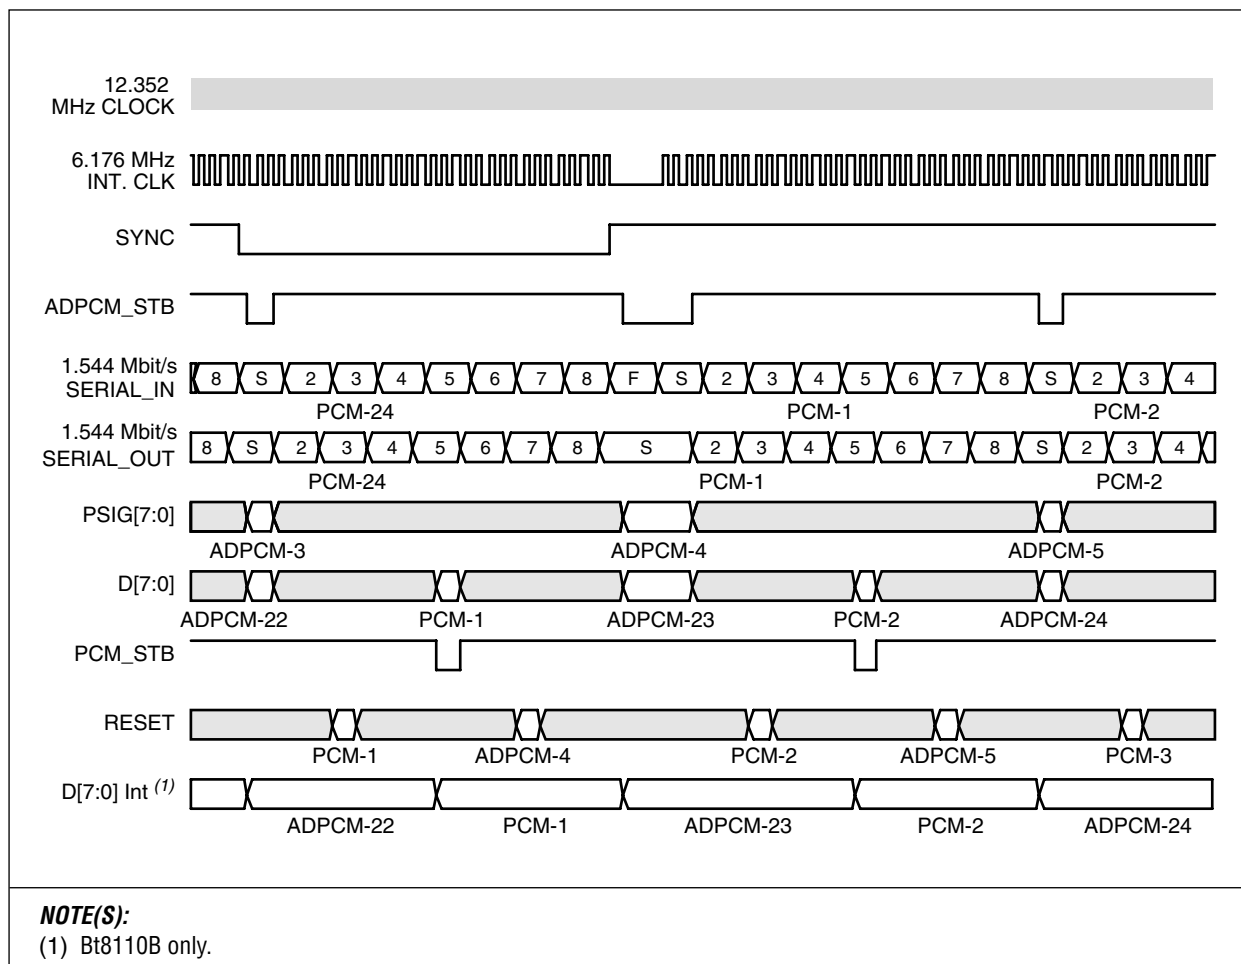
12.352 MHz CLOCK

6.176 MHz INT. CLK

SYNC

ADPCM_STB

1.544 Mbit/s SERIAL_IN

8 S 2 3 4 5 6 7 8 F S 2 3 4 5 6 7 8 S 2 3 4

PCM-24 PCM-1 PCM-2

1.544 Mbit/s SERIAL_OUT

8 S 2 3 4 5 6 7 8 S 2 3 4 5 6 7 8 S 2 3 4

PCM-24 PCM-1 PCM-2

PSIG[7:0]

ADPCM-3 ADPCM-4 ADPCM-5

D[7:0]

ADPCM-22 PCM-1 ADPCM-23 PCM-2 ADPCM-24

PCM_STB

RESET

PCM-1 ADPCM-4 PCM-2 ADPCM-5 PCM-3

D[7:0] Int $^{(1)}$

ADPCM-22 PCM-1 ADPCM-23 PCM-2 ADPCM-24

NOTE(S):
(1) Bt8110B only.